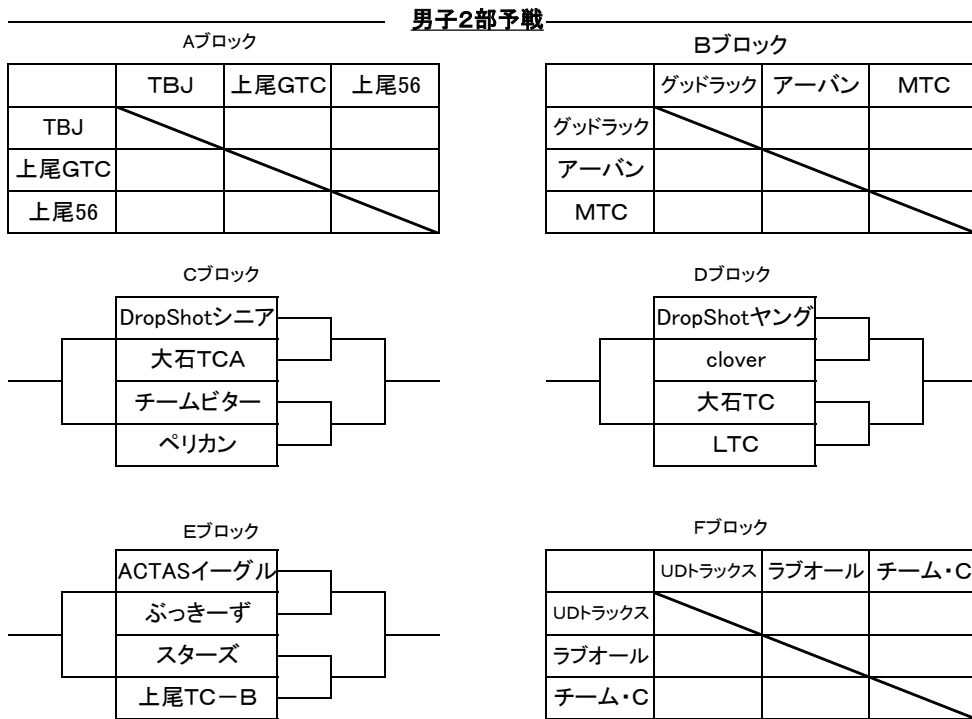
男子2部予戦

Aブロック

| | TBJ | 上尾GTC | 上尾56 |
|---|---|---|---|
| TBJ | | | |
| 上尾GTC | | | |
| 上尾56 | | | |

Bブロック

| | グッドラック | アーバン | MTC |
|---|---|---|---|
| グッドラック | | | |
| アーバン | | | |
| MTC | | | |

Cブロック

DropShotシニア
大石TCA
チームビター
ペリカン

Dブロック

DropShotヤング
clover
大石TC
LTC

Eブロック

ACTASイーグル
ぶっきーず
スターズ
上尾TC－B

Fブロック

| | UDトラックス | ラブオール | チーム・C |
|---|---|---|---|
| UDトラックス | | | |
| ラブオール | | | |
| チーム・C | | | |